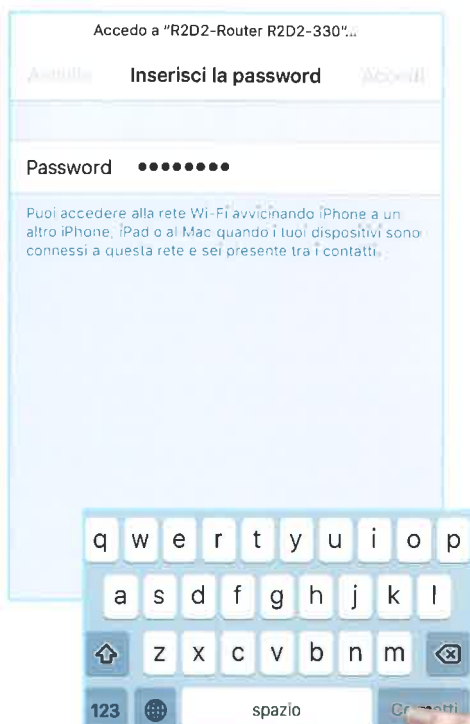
Accedo a "R2D2-Router R2D2-330"...

Annulla Inserisci la password Accedi

Password ••••••••

Puoi accedere alla rete Wi-Fi avvicinando iPhone a un altro iPhone, iPad o al Mac quando i tuoi dispositivi sono connessi a questa rete e sei presente tra i contatti.

q w e r t y u i o p
a s d f g h j k l
z x c v b n m
123 spazio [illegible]